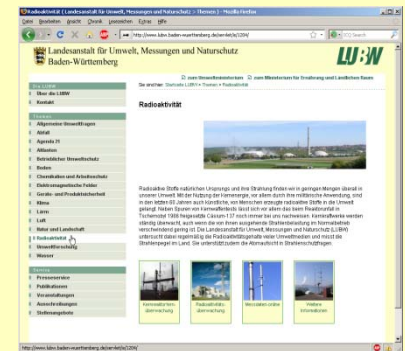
Radioaktivität ( Landesanstalt für Umwelt, Messungen und Naturschutz ) - Themen ) - Mozilla Firefox

Datei Bearbeiten Ansicht Chronik Lesezeichen Extras Hilfe

http://www.lubw.baden-wuerttemberg.de/servlet/is/1209/

Landesanstalt für Umwelt, Messungen und Naturschutz Baden-Württemberg

LUBW

zum Umweltministerium | zum Ministerium für Ernährung und Ländlichen Raum

Sie sind hier: Startseite LUBW > Themen > Radioaktivität

Die LUBW
Über die LUBW
Kontakt

Themen
Allgemeine Umweltfragen
Abfall
Agenda 21
Altlasten
Betrieblicher Umweltschutz
Boden
Chemikalien und Arbeitsschutz
Elektromagnetische Felder
Geräte- und Produktsicherheit
Klima
Lärm
Luft
Natur und Landschaft
Radioaktivität
Umweltforschung
Wasser

Service
Presseservice
Publikationen
Veranstaltungen
Ausschreibungen
Stellenangebote

Radioaktivität

Radioaktive Stoffe natürlichen Ursprungs und ihre Strahlung finden wir in geringen Mengen überall in unserer Umwelt. Mit der Nutzung der Kernenergie, vor allem durch ihre militärische Anwendung, sind in den letzten 60 Jahren auch künstliche, von Menschen erzeugte radioaktive Stoffe in die Umwelt gelangt. Neben Spuren von Kernwaffentests lässt sich vor allem das beim Reaktorunfall in Tschernobyl 1986 freigesetzte Cäsium-137 noch immer bei uns nachweisen. Kernkraftwerke werden ständig überwacht, auch wenn die von ihnen ausgehende Strahlenbelastung im Normalbetrieb verschwindend gering ist. Die Landesanstalt für Umwelt, Messungen und Naturschutz (LUBW) untersucht daher regelmäßig die Radioaktivitätsgehalte vieler Umweltmedien und misst die Strahlenpegel im Land. Sie unterstützt zudem die Atomaufsicht in Strahlenschutzfragen.

Kernkraftwerksüberwachung

Radioaktivitätsüberwachung

Messdaten online

Weitere Informationen

http://www.lubw.baden-wuerttemberg.de/servlet/is/1209/